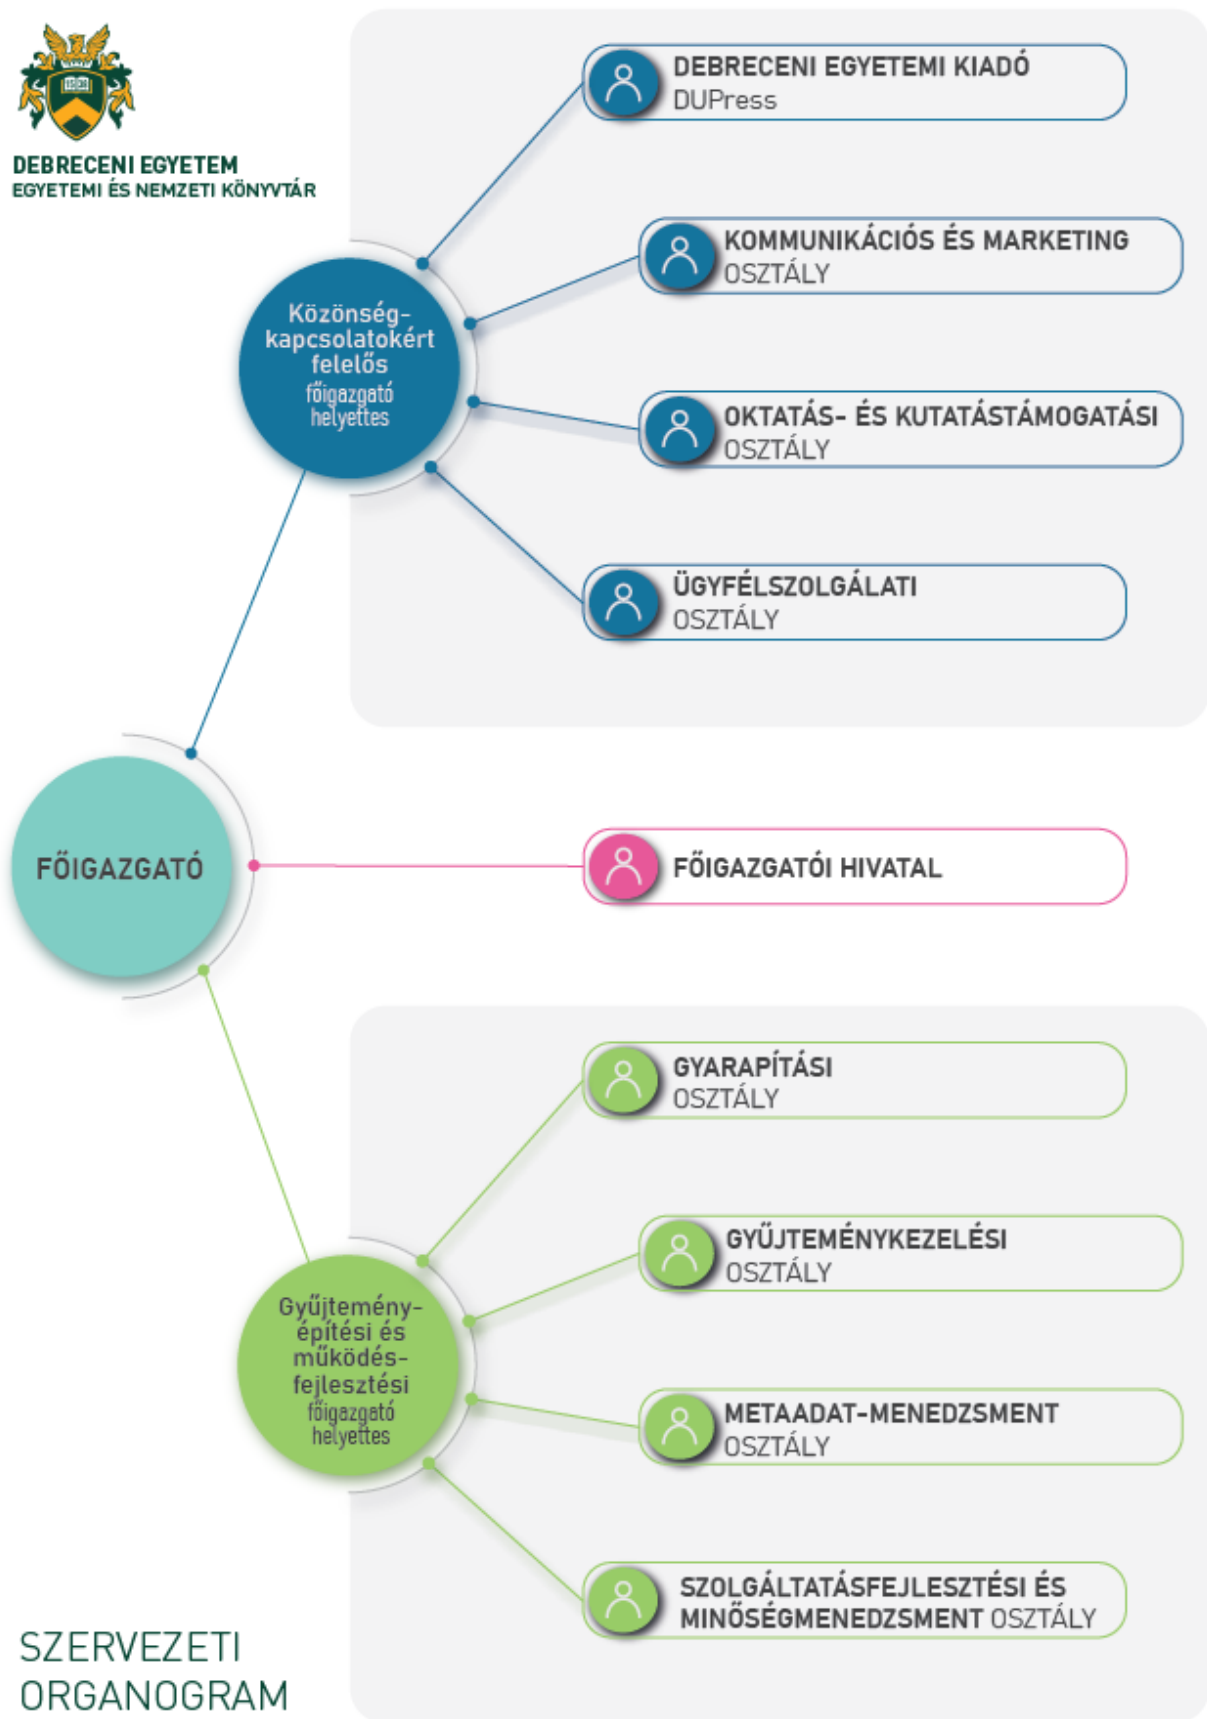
DEBRECENI EGYETEM
EGYETEMI ÉS NEMZETI KÖNYVTÁR

Közönség-kapcsolatokért felelős főigazgató helyettes

DEBRECENI EGYETEMI KIADÓ
DUPress

KOMMUNIKÁCIÓS ÉS MARKETING OSZTÁLY

OKTATÁS- ÉS KUTATÁSTÁMOGATÁSI OSZTÁLY

ÜGYFÉLSZOLGÁLATI OSZTÁLY

FŐIGAZGATÓ

FŐIGAZGATÓI HIVATAL

Gyűjtemény-építési és működés-fejlesztési főigazgató helyettes

GYARAPÍTÁSI OSZTÁLY

GYŰJTEMÉNYKEZELÉSI OSZTÁLY

METAADAT-MENEDZSMENT OSZTÁLY

SZOLGÁLTATÁSFEJLESZTÉSI ÉS MINŐSÉGMENEDZSMENT OSZTÁLY

SZERVEZETI ORGANOGRAM